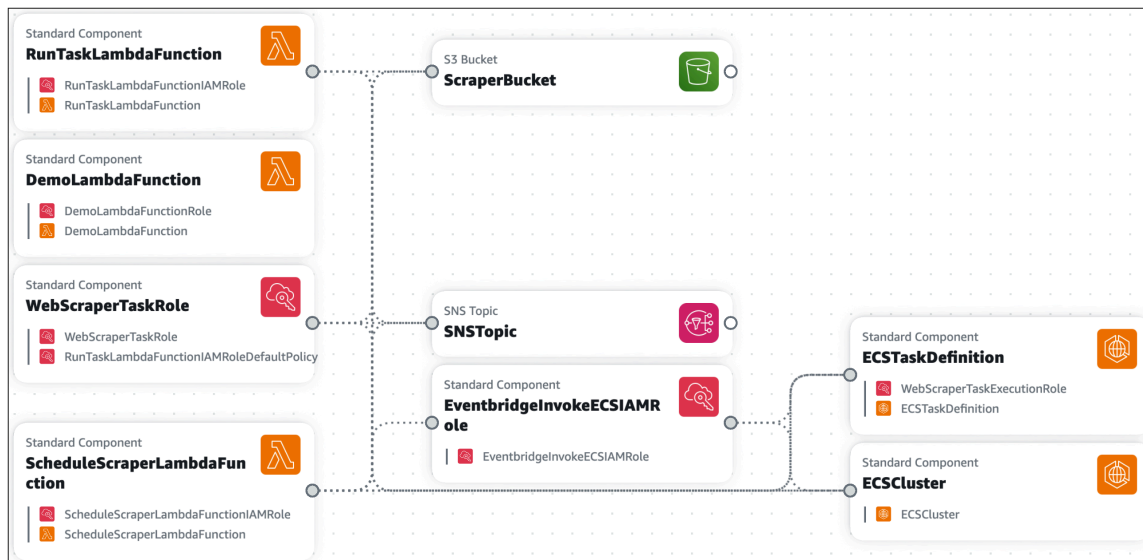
Standard Component
RunTaskLambdaFunction

RunTaskLambdaFunctionIAMRole
RunTaskLambdaFunction

S3 Bucket
ScraperBucket

Standard Component
DemoLambdaFunction

DemoLambdaFunctionRole
DemoLambdaFunction

Standard Component
WebScraperTaskRole

WebScraperTaskRole
RunTaskLambdaFunctionIAMRoleDefaultPolicy

SNS Topic
SNSTopic

Standard Component
EventbridgeInvokeECSIAMRole

EventbridgeInvokeECSIAMRole

Standard Component
ECSTaskDefinition

WebScraperTaskExecutionRole
ECSTaskDefinition

Standard Component
ScheduleScraperLambdaFunction

ScheduleScraperLambdaFunctionIAMRole
ScheduleScraperLambdaFunction

Standard Component
ECSCluster

ECSCluster